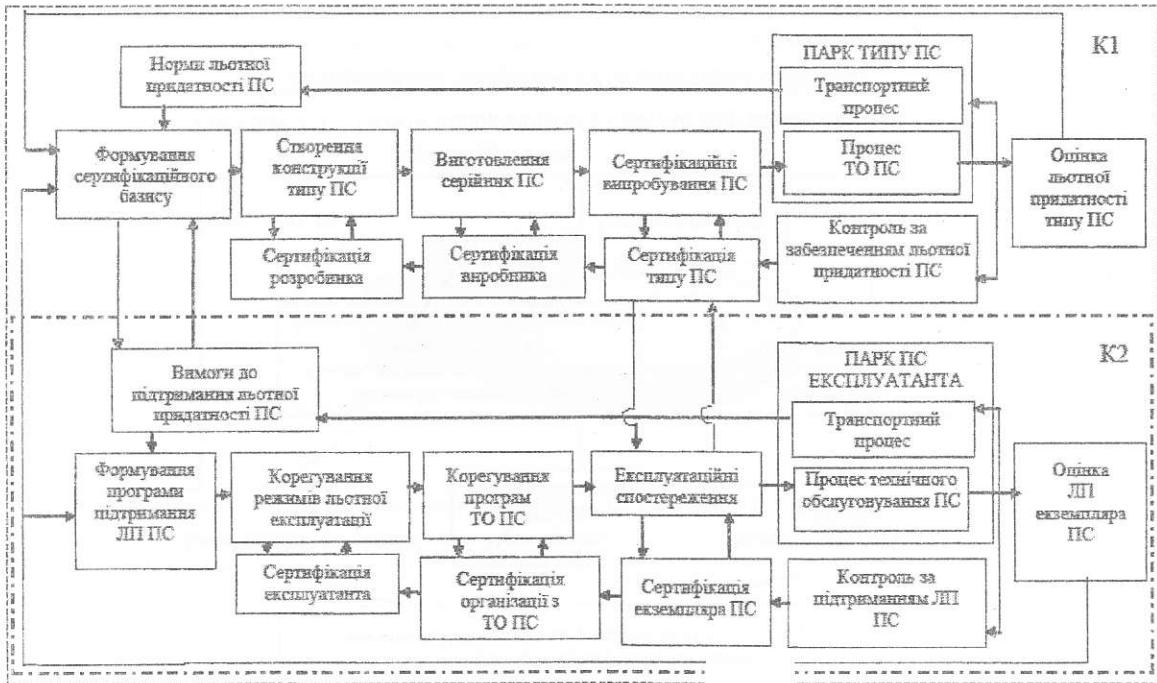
К1

Норми льотної придатності ПС

ПАРК ТИПУ ПС

Транспортний процес

Процес ТО ПС

Формування сертифікаційного базису

Створення конструкції типу ПС

Виготовлення серійних ПС

Сертифікаційні випробування ПС

Оцінка льотної придатності типу ПС

Контроль за забезпеченням льотної придатності ПС

Сертифікація розробника

Сертифікація виробника

Сертифікація типу ПС

К2

Вимоги до підтримання льотної придатності ПС

ПАРК ПС ЕКСПЛУАТАНТА

Транспортний процес

Процес технічного обслуговування ПС

Формування програми підтримання ЛП ПС

Корегування режимів льотної експлуатації

Корегування програм ТО ПС

Експлуатаційні спостереження

Оцінка ЛП екземпляра ПС

Сертифікація експлуатанта

Сертифікація організації з ТО ПС

Сертифікація екземпляра ПС

Контроль за підтриманням ЛП ПС